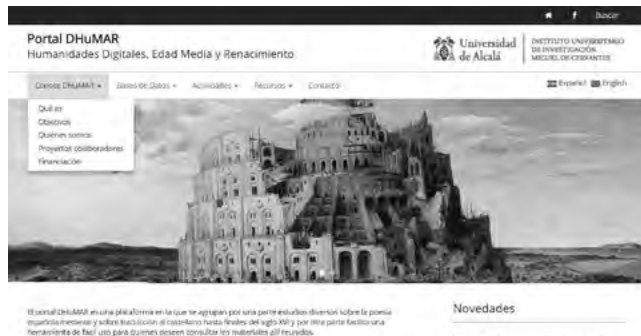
Buscar

Portal DHuMAR
Humanidades Digitales, Edad Media y Renacimiento

Universidad de Alcalá

INSTITUTO UNIVERSITARIO DE INVESTIGACIÓN MIGUEL DE CERVANTES

Conoce DHuMAR ▾ Bases de Datos ▾ Actividades ▾ Recursos ▾ Contacto

Español English

Qué es
Objetivos
Quiénes somos
Proyectos colaboradores
Financiación

El portal DHuMAR es una plataforma en la que se agrupan por una parte estudios diversos sobre la poesía española medieval y sobre traducción al castellano hasta finales del siglo XVI y por otra parte facilita una herramienta de fácil uso para quienes deseen consultar los materiales allí reunidos.

Novedades